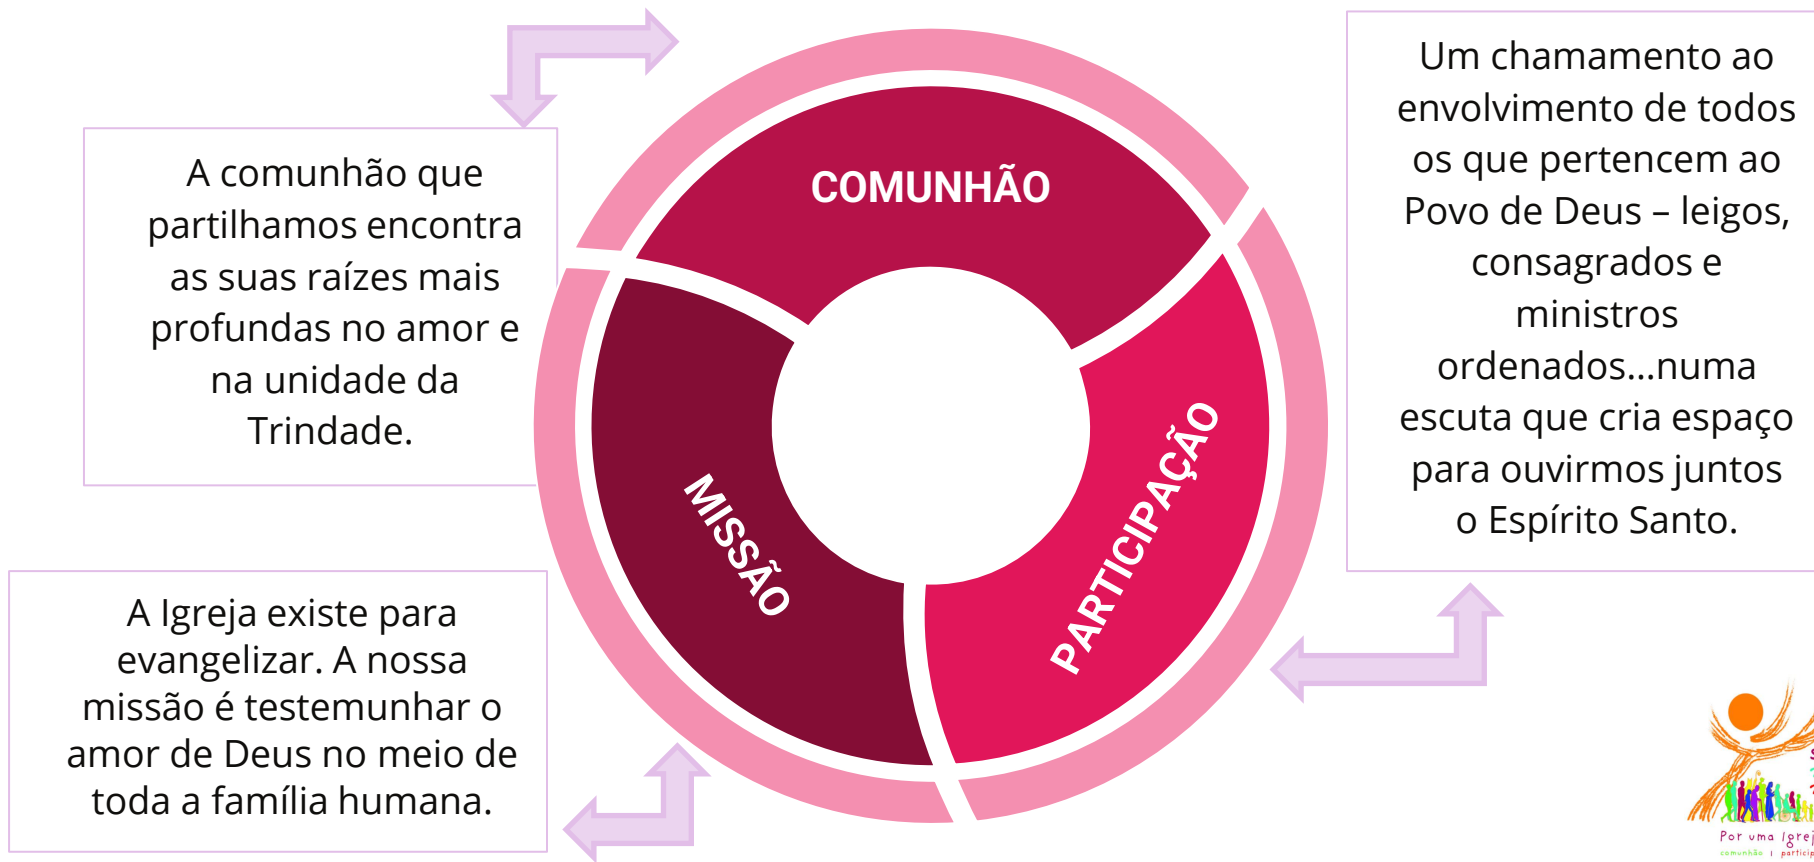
A comunhão que partilhamos encontra as suas raízes mais profundas no amor e na unidade da Trindade.

COMUNHÃO

Um chamamento ao envolvimento de todos os que pertencem ao Povo de Deus – leigos, consagrados e ministros ordenados...numa escuta que cria espaço para ouvirmos juntos o Espírito Santo.

MISSÃO

PARTICIPAÇÃO

A Igreja existe para evangelizar. A nossa missão é testemunhar o amor de Deus no meio de toda a família humana.

Por uma Igrej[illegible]
comunhão | particip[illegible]